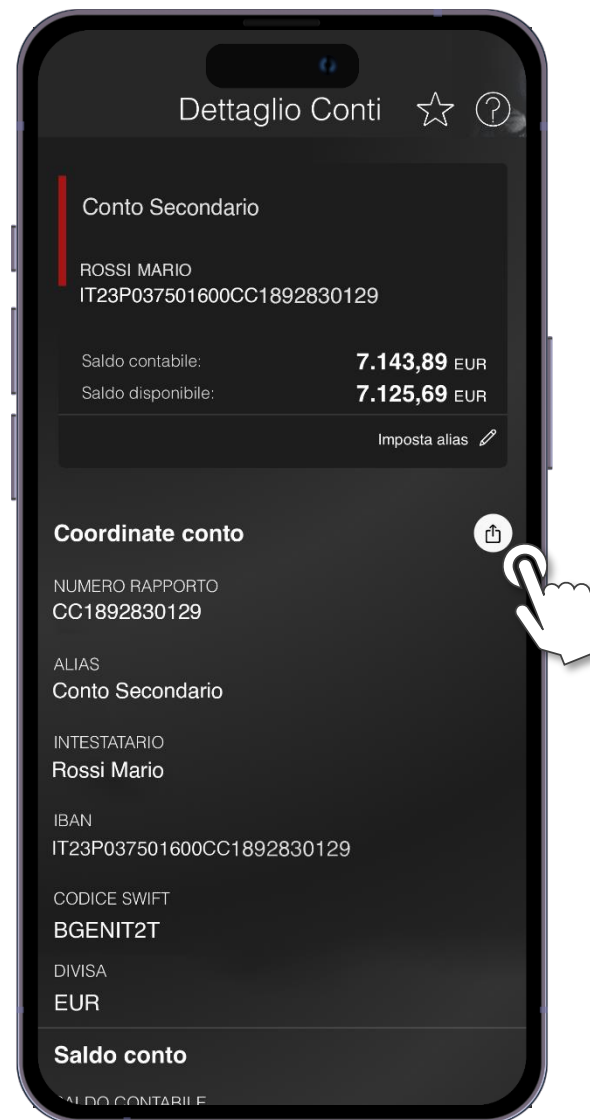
Dettaglio Conti

Conto Secondario

ROSSI MARIO
IT23P037501600CC1892830129

Saldo contabile: 7.143,89 EUR
Saldo disponibile: 7.125,69 EUR

Imposta alias

Coordinate conto

NUMERO RAPPORTO
CC1892830129

ALIAS
Conto Secondario

INTESTATARIO
Rossi Mario

IBAN
IT23P037501600CC1892830129

CODICE SWIFT
BGENIT2T

DIVISA
EUR

Saldo conto

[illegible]LDO CONTABILE